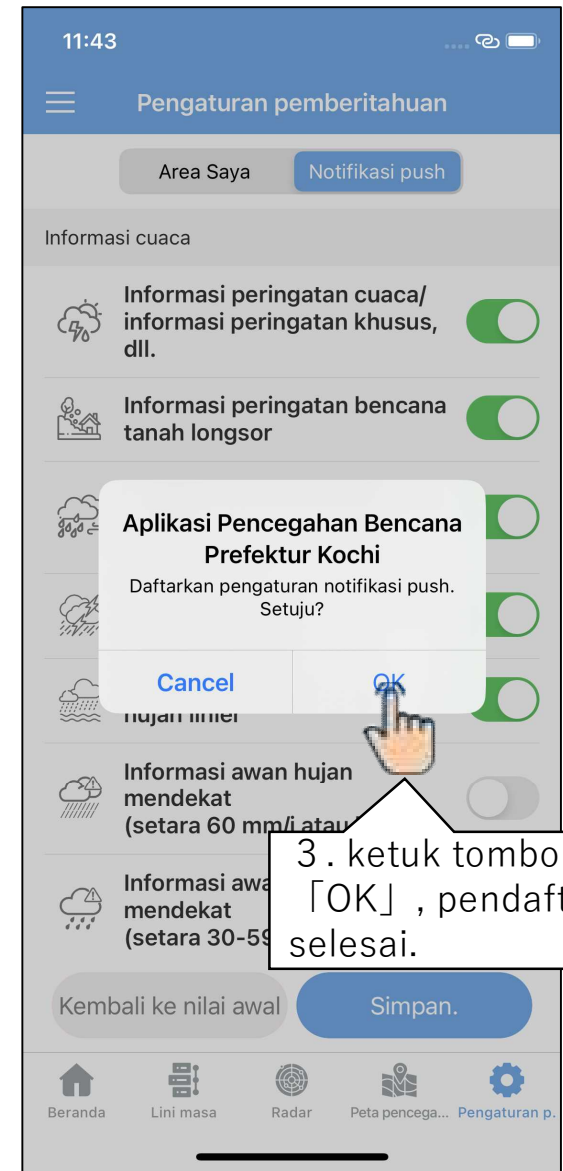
11:43

Pengaturan pemberitahuan

Area Saya

Notifikasi push

Informasi cuaca

Informasi peringatan cuaca/ informasi peringatan khusus, dll.

Informasi peringatan bencana tanah longsor

Aplikasi Pencegahan Bencana Prefektur Kochi

Daftarkan pengaturan notifikasi push. Setuju?

Cancel

OK

hujan linier

Informasi awan hujan mendekat (setara 60 mm/j atau

Informasi awa mendekat (setara 30-59

3. ketuk tombo 「OK」, pendaft selesai.

Kembali ke nilai awal

Simpan.

Beranda

Lini masa

Radar

Peta pencega...

Pengaturan p.